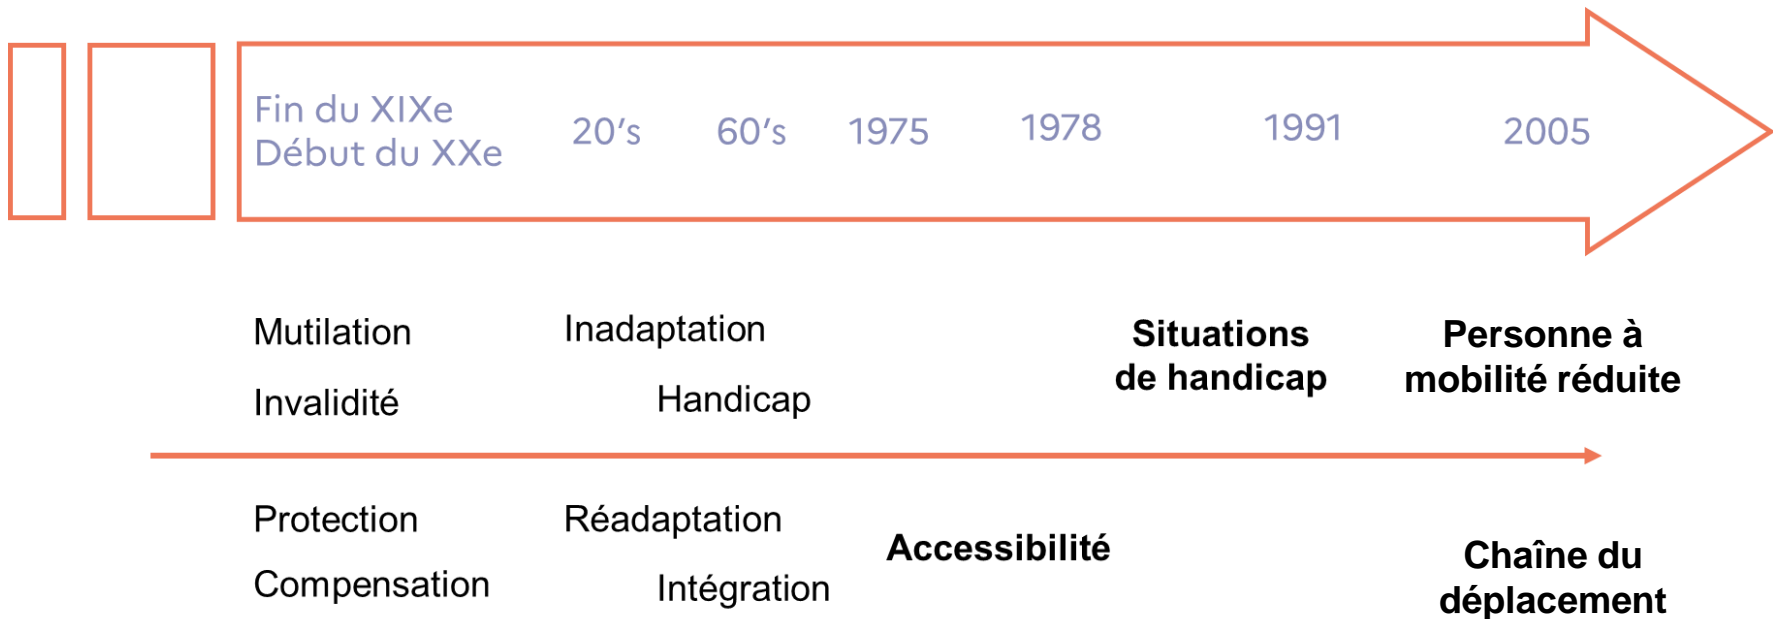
Fin du XIXe
Début du XXe

20's

60's

1975

1978

1991

2005

Mutilation

Invalidité

Inadaptation

Handicap

Situations de handicap

Personne à mobilité réduite

Protection

Compensation

Réadaptation

Intégration

Accessibilité

Chaîne du déplacement